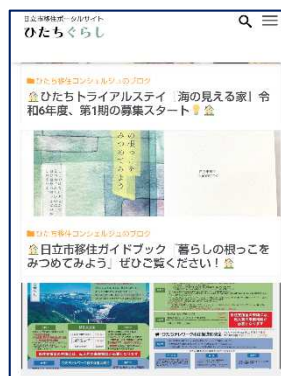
日立市移住ポータルサイト
ひたちぐらし

■ひたち移住コンシェルジュのブログ

ひたちトライアルステイ「海の見える家」令和6年度、第1期の募集スタート

の根っこを みつめてみよう

■ひたち移住コンシェルジュのブログ

日立市移住ガイドブック「暮らしの根っこをみつめてみよう」ぜひご覧ください！

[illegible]